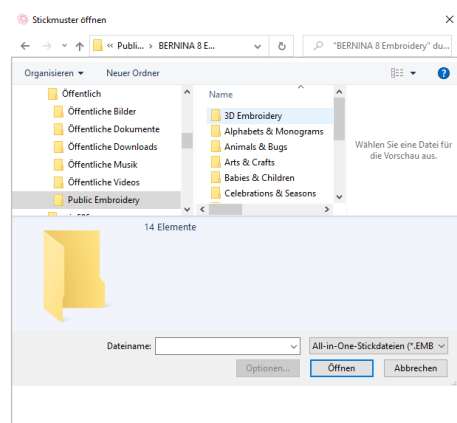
Stickmuster öffnen

« Publi... › BERNINA 8 E...

"BERNINA 8 Embroidery" du...

Organisieren ▾ Neuer Ordner

Öffentlich
Öffentliche Bilder
Öffentliche Dokumente
Öffentliche Downloads
Öffentliche Musik
Öffentliche Videos
Public Embroidery

Name
3D Embroidery
Alphabets & Monograms
Animals & Bugs
Arts & Crafts
Babies & Children
Celebrations & Seasons

Wählen Sie eine Datei für die Vorschau aus.

14 Elemente

Dateiname:

All-in-One-Stickdateien (*.EMB

Optionen...

Öffnen

Abbrechen